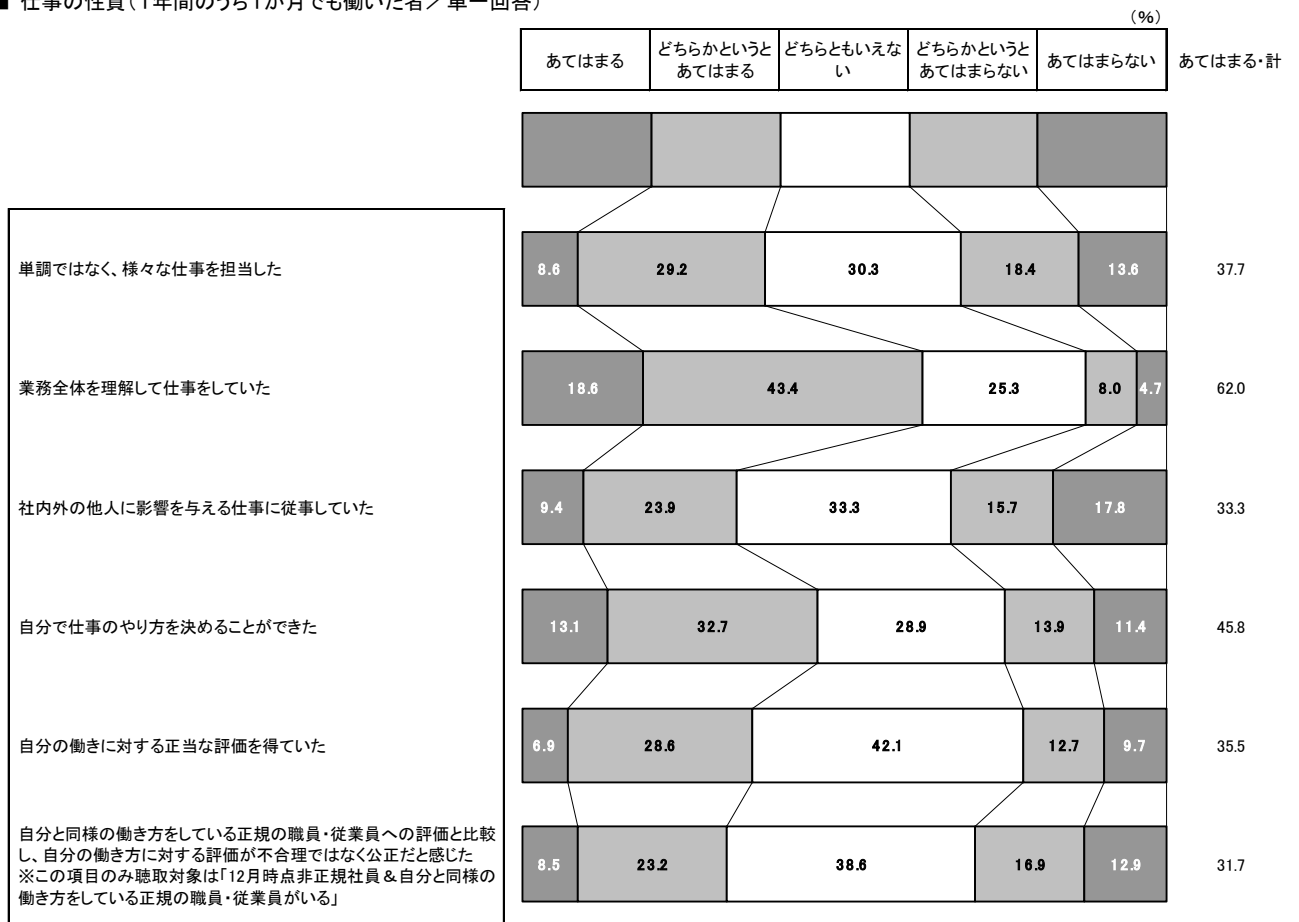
■ 仕事の性質（1年間のうち1か月でも働いた者／単一回答）

（%）

| | あてはまる | どちらかというとあてはまる | どちらともいえない | どちらかというとあてはまらない | あてはまらない | あてはまる・計 |
|---|---|---|---|---|---|---|
| 単調ではなく、様々な仕事を担当した | 8.6 | 29.2 | 30.3 | 18.4 | 13.6 | 37.7 |
| 業務全体を理解して仕事をしていた | 18.6 | 43.4 | 25.3 | 8.0 | 4.7 | 62.0 |
| 社内外の他人に影響を与える仕事に従事していた | 9.4 | 23.9 | 33.3 | 15.7 | 17.8 | 33.3 |
| 自分で仕事のやり方を決めることができた | 13.1 | 32.7 | 28.9 | 13.9 | 11.4 | 45.8 |
| 自分の働きに対する正当な評価を得ていた | 6.9 | 28.6 | 42.1 | 12.7 | 9.7 | 35.5 |
| 自分と同様の働き方をしている正規の職員・従業員への評価と比較し、自分の働き方に対する評価が不合理ではなく公正だと感じた ※この項目のみ聴取対象は「12月時点非正規社員＆自分と同様の働き方をしている正規の職員・従業員がいる」 | 8.5 | 23.2 | 38.6 | 16.9 | 12.9 | 31.7 |